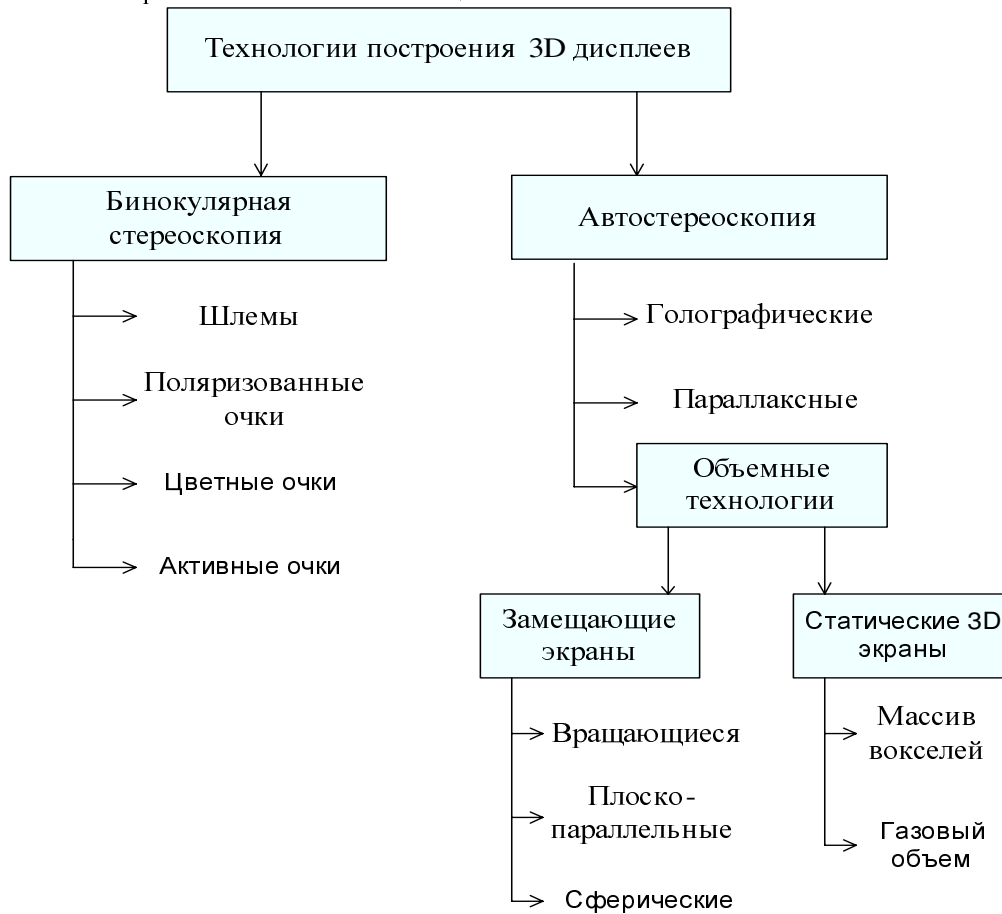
Технологии построения 3D дисплеев

Бинокулярная стереоскопия

Шлемы

Поляризованные очки

Цветные очки

Активные очки

Автостереоскопия

Голографические

Параллаксные

Объемные технологии

Замещающие экраны

Вращающиеся

Плоско-параллельные

Сферические

Статические 3D экраны

Массив вокселей

Газовый объем